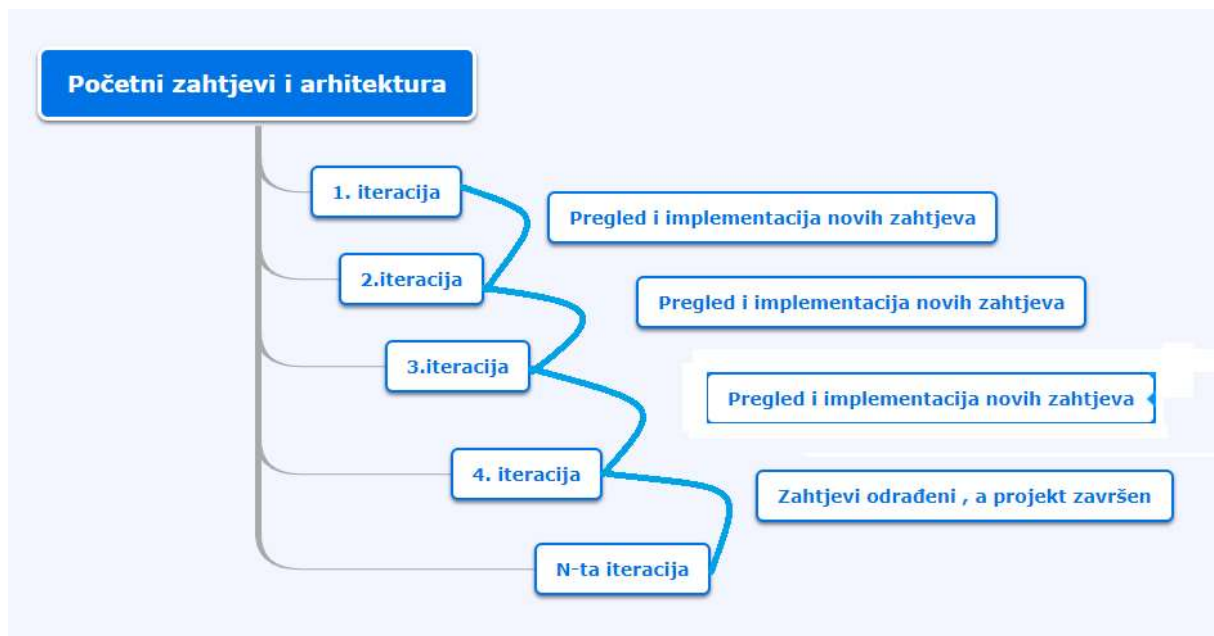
Početni zahtjevi i arhitektura

1. iteracija

Pregled i implementacija novih zahtjeva

2.iteracija

Pregled i implementacija novih zahtjeva

3.iteracija

Pregled i implementacija novih zahtjeva

4. iteracija

Zahtjevi odrađeni , a projekt završen

N-ta iteracija